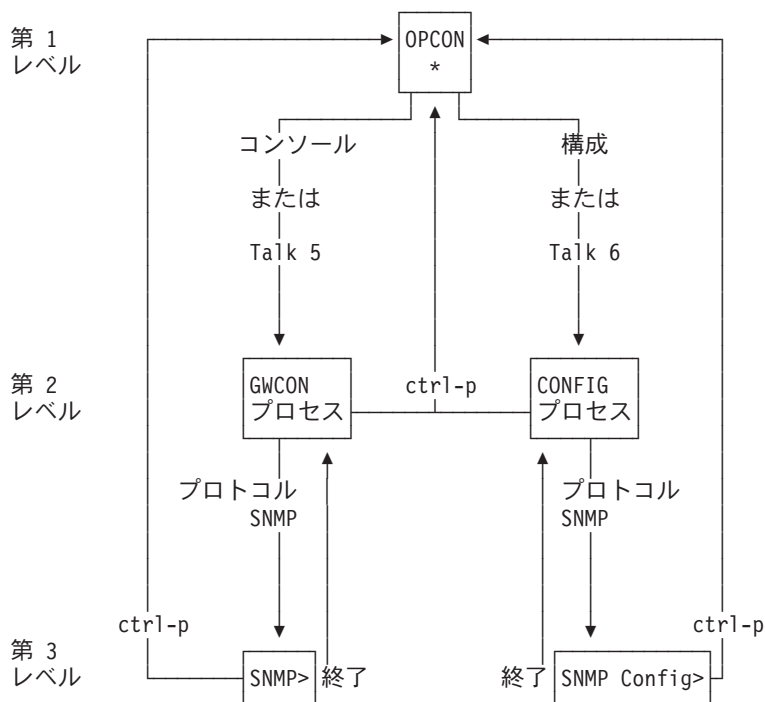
第 1 レベル

OPCON
*

コンソール
または
Talk 5

構成
または
Talk 6

第 2 レベル

GWCON
プロセス

ctrl-p

CONFIG
プロセス

プロトコル
SNMP

プロトコル
SNMP

第 3 レベル

ctrl-p

SNMP>

終了

終了

SNMP Config>

ctrl-p